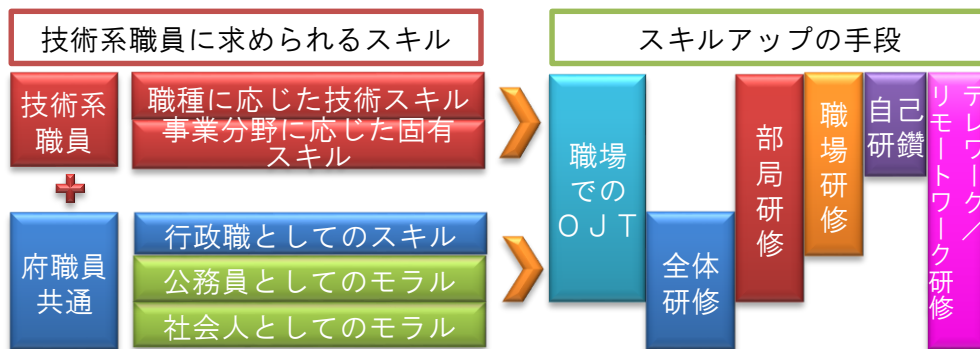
技術系職員に求められるスキル

スキルアップの手段

技術系職員

職種に応じた技術スキル

事業分野に応じた固有スキル

府職員共通

行政職としてのスキル

公務員としてのモラル

社会人としてのモラル

職場でのＯＪＴ

全体研修

部局研修

職場研修

自己研鑽

テレワーク／リモートワーク研修